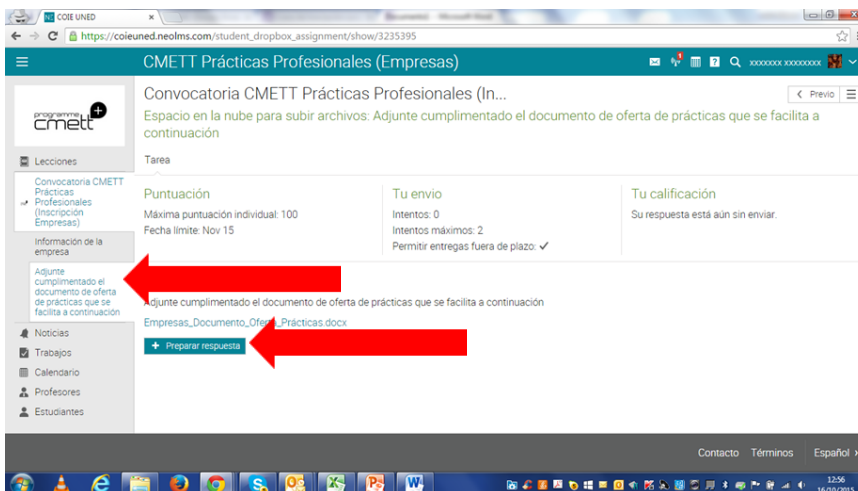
COIE UNED ×

https://coieuned.neolms.com/student_dropbox_assignment/show/3235395

CMETT Prácticas Profesionales (Empresas)

xxxxxxx xxxxxxxx

programa cmett

Lecciones

Convocatoria CMETT Prácticas Profesionales (Inscripción Empresas)

Información de la empresa

Adjunte cumplimentado el documento de oferta de prácticas que se facilita a continuación

Noticias

Trabajos

Calendario

Profesores

Estudiantes

Convocatoria CMETT Prácticas Profesionales (In...

Previo

Espacio en la nube para subir archivos: Adjunte cumplimentado el documento de oferta de prácticas que se facilita a continuación

Tarea

Puntuación

Máxima puntuación individual: 100

Fecha límite: Nov 15

Tu envio

Intentos: 0

Intentos máximos: 2

Permitir entregas fuera de plazo: ✓

Tu calificación

Su respuesta está aún sin enviar.

Adjunte cumplimentado el documento de oferta de prácticas que se facilita a continuación

Empresas_Documento_Oferta_Prácticas.docx

+ Preparar respuesta

Contacto Términos Español

12:56
16/10/2015